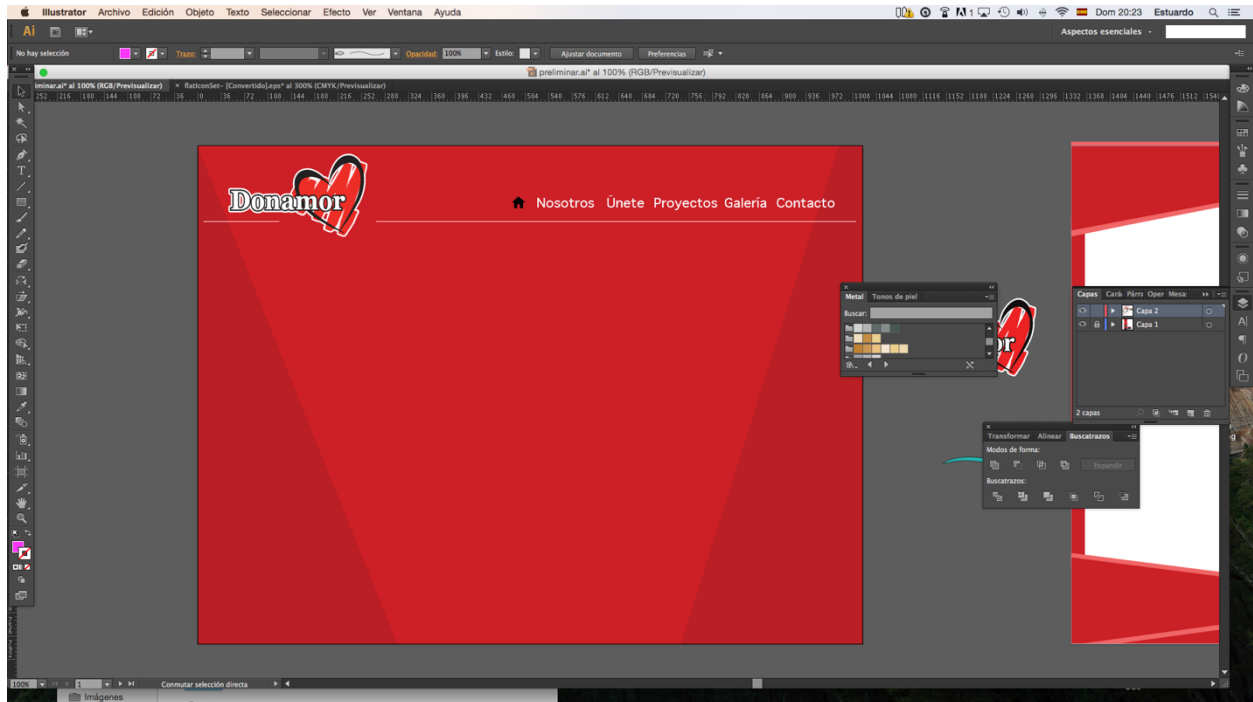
Illustrator Archivo Edición Objeto Texto Seleccionar Efecto Ver Ventana Ayuda

Dom 20:23 Estuardo

Ai

Aspectos esenciales

No hay selección Trazo: Opacidad: 100% Estilo: Ajustar documento Preferencias

preliminar.ai* al 100% (RGB/Previsualizar)

iminar.ai* al 100% (RGB/Previsualizar) × flaticonSet- [Convertido].eps* al 300% (CMYK/Previsualizar)

Donamor

Nosotros Únete Proyectos Galería Contacto

Metal Tonos de piel

Buscar:

Capas Cará Párra Oper Mesa

Capa 2

Capa 1

2 capas

Transformar Alinear Buscatrazos

Modos de forma:

Expandir

Buscatrazos:

100% 1 Conmutar selección directa

Imágenes